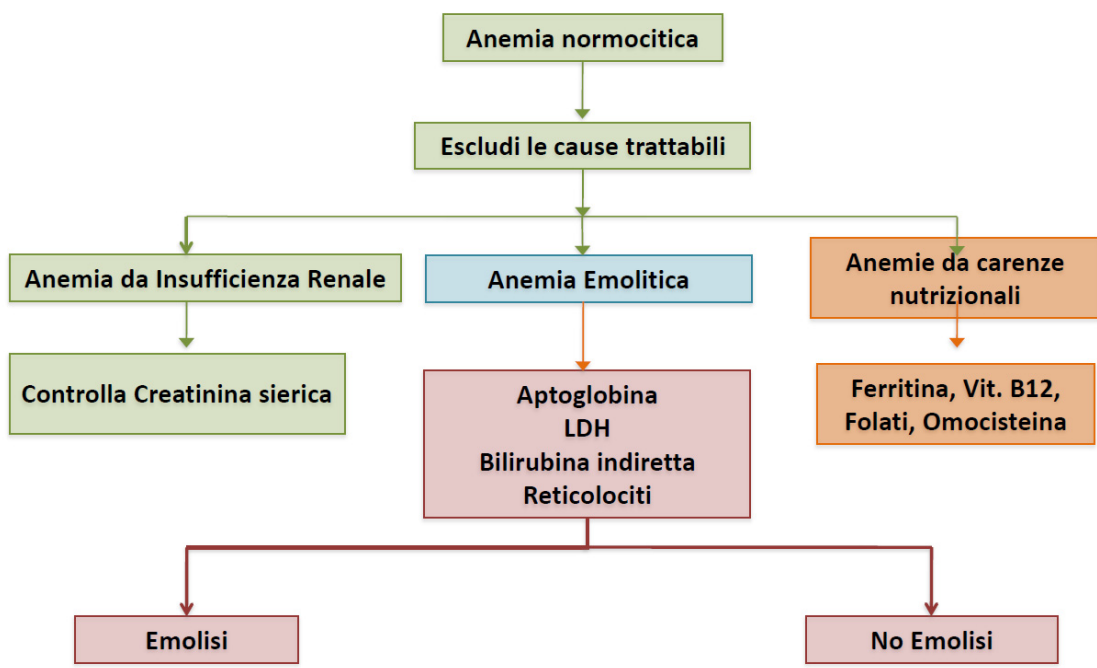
Anemia normocitica

Escludi le cause trattabili

Anemia da Insufficienza Renale

Anemia Emolitica

Anemie da carenze nutrizionali

Controlla Creatinina sierica

Aptoglobina
LDH
Bilirubina indiretta
Reticolociti

Ferritina, Vit. B12, Folati, Omocisteina

Emolisi

No Emolisi